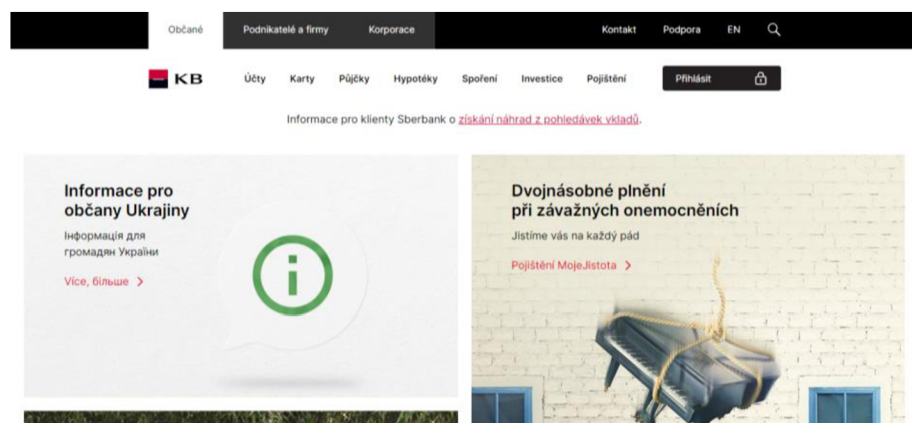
Občané Podnikatelé a firmy Korporace Kontakt Podpora EN

KB Účty Karty Půjčky Hypotéky Spoření Investice Pojištění Přihlásit

Informace pro klienty Sberbank o získání náhrad z pohledávek vkladů.

Informace pro občany Ukrajiny

Інформація для громадян України

Více, більше >

Dvojnásobné plnění při závažných onemocněních

Jistíme vás na každý pád

Pojištění MojeJistota >